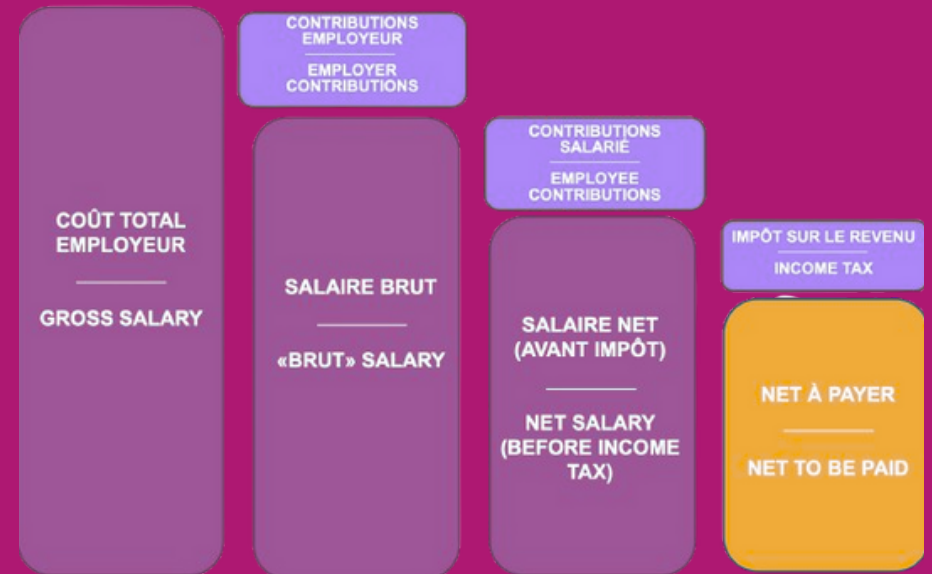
COÛT TOTAL EMPLOYEUR

GROSS SALARY

CONTRIBUTIONS EMPLOYEUR

EMPLOYER CONTRIBUTIONS

SALAIRE BRUT

«BRUT» SALARY

CONTRIBUTIONS SALARIÉ

EMPLOYEE CONTRIBUTIONS

SALAIRE NET (AVANT IMPÔT)

NET SALARY (BEFORE INCOME TAX)

IMPÔT SUR LE REVENU

INCOME TAX

NET À PAYER

NET TO BE PAID